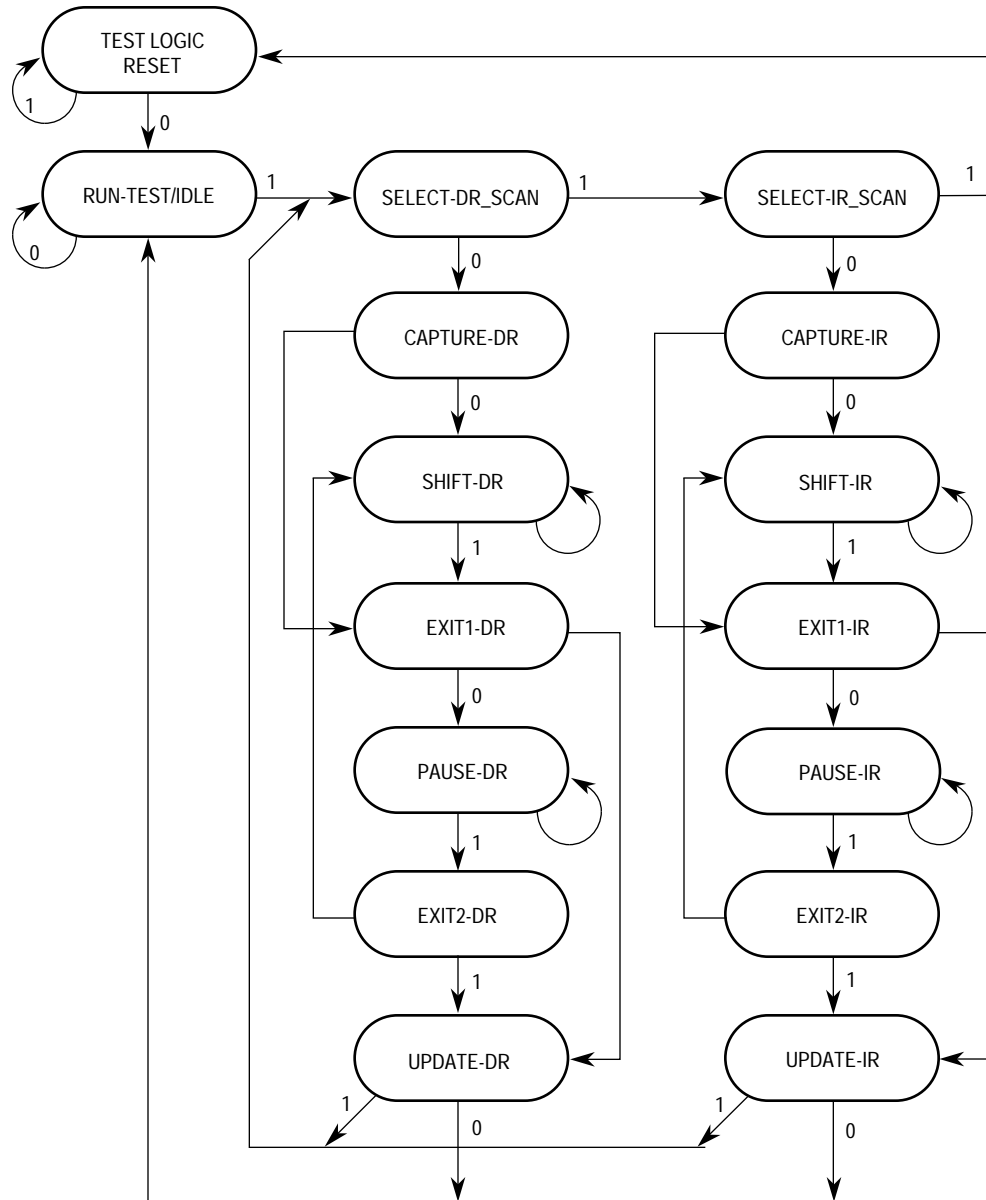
TEST LOGIC RESET

1

0

RUN-TEST/IDLE

0

1

SELECT-DR_SCAN

1

SELECT-IR_SCAN

1

0

0

CAPTURE-DR

CAPTURE-IR

0

0

SHIFT-DR

SHIFT-IR

1

1

EXIT1-DR

EXIT1-IR

0

0

PAUSE-DR

PAUSE-IR

1

1

EXIT2-DR

EXIT2-IR

1

1

UPDATE-DR

UPDATE-IR

1

0

1

0